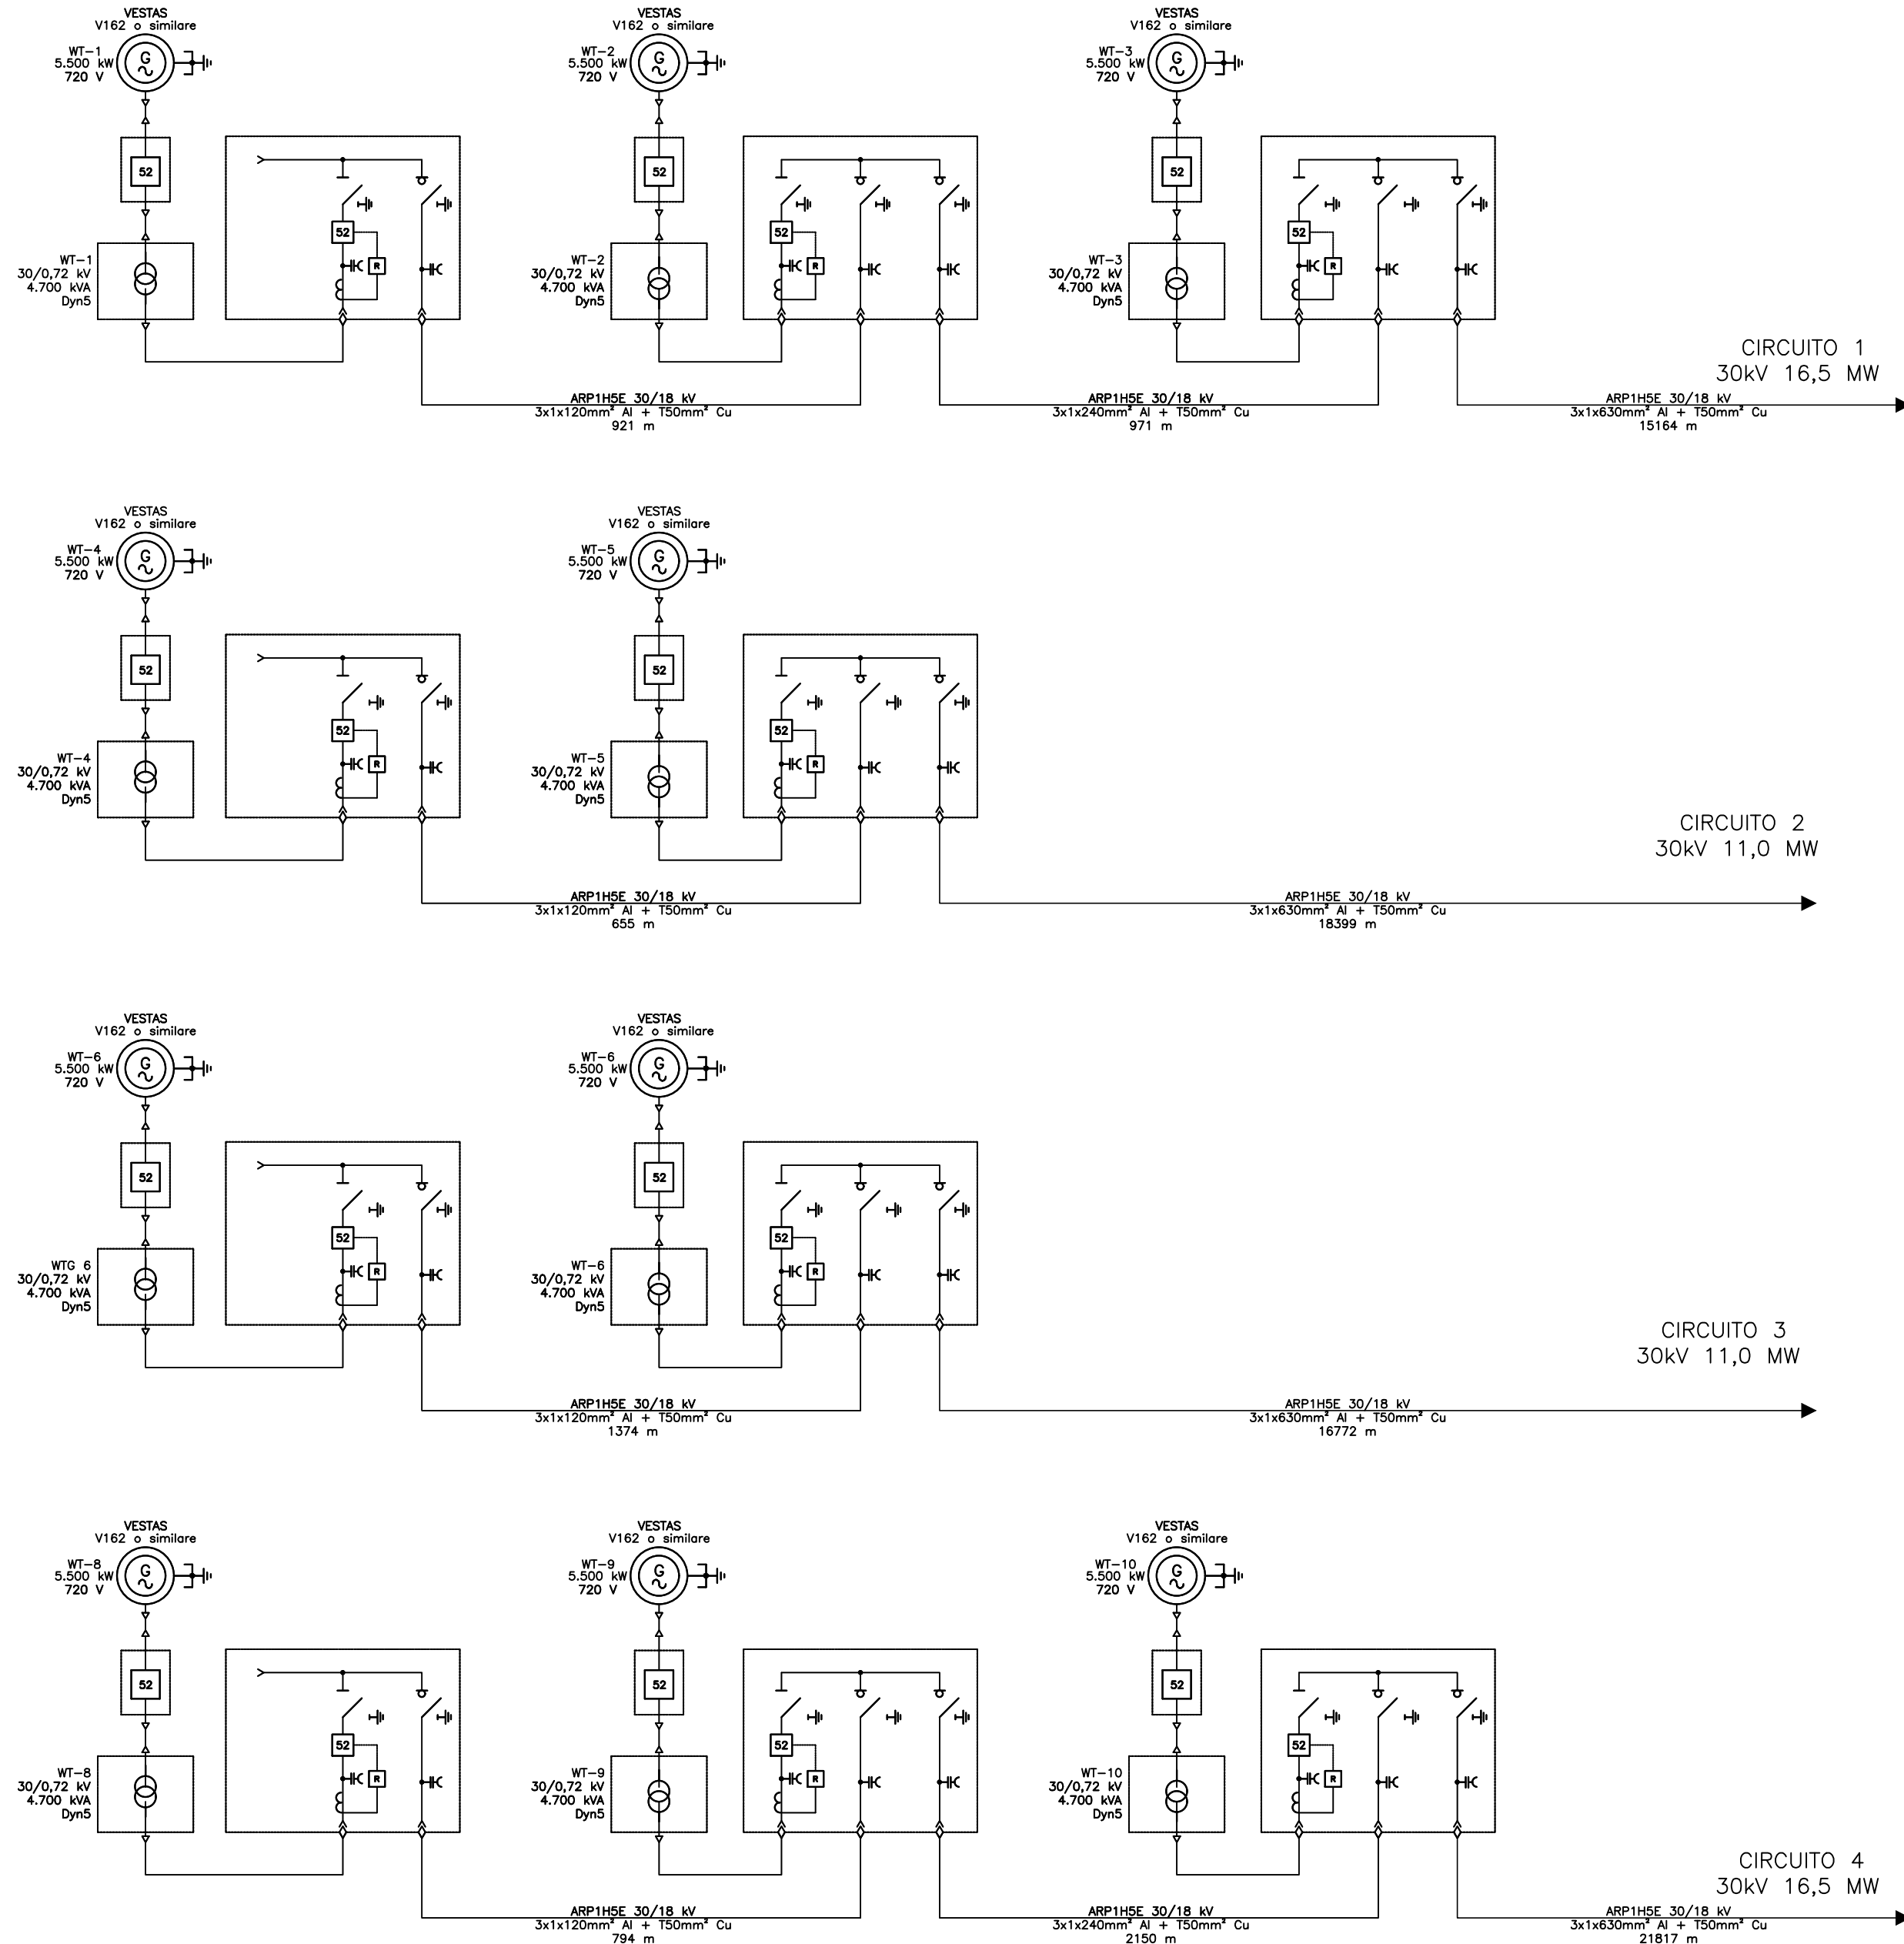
VESTAS
V162 o similare
WT-1
5.500 kW
720 V
G
52
WT-1
30/0,72 kV
4.700 kVA
Dyn5
52
R

VESTAS
V162 o similare
WT-2
5.500 kW
720 V
G
52
WT-2
30/0,72 kV
4.700 kVA
Dyn5
52
R

VESTAS
V162 o similare
WT-3
5.500 kW
720 V
G
52
WT-3
30/0,72 kV
4.700 kVA
Dyn5
52
R

CIRCUITO 1
30kV 16,5 MW

ARP1H5E 30/18 kV
3x1x120mm² Al + T50mm² Cu
921 m

ARP1H5E 30/18 kV
3x1x240mm² Al + T50mm² Cu
971 m

ARP1H5E 30/18 kV
3x1x630mm² Al + T50mm² Cu
15164 m

VESTAS
V162 o similare
WT-4
5.500 kW
720 V
G
52
WT-4
30/0,72 kV
4.700 kVA
Dyn5
52
R

VESTAS
V162 o similare
WT-5
5.500 kW
720 V
G
52
WT-5
30/0,72 kV
4.700 kVA
Dyn5
52
R

CIRCUITO 2
30kV 11,0 MW

ARP1H5E 30/18 kV
3x1x120mm² Al + T50mm² Cu
655 m

ARP1H5E 30/18 kV
3x1x630mm² Al + T50mm² Cu
18399 m

VESTAS
V162 o similare
WT-6
5.500 kW
720 V
G
52
WTG 6
30/0,72 kV
4.700 kVA
Dyn5
52
R

VESTAS
V162 o similare
WT-6
5.500 kW
720 V
G
52
WT-6
30/0,72 kV
4.700 kVA
Dyn5
52
R

CIRCUITO 3
30kV 11,0 MW

ARP1H5E 30/18 kV
3x1x120mm² Al + T50mm² Cu
1374 m

ARP1H5E 30/18 kV
3x1x630mm² Al + T50mm² Cu
16772 m

VESTAS
V162 o similare
WT-8
5.500 kW
720 V
G
52
WT-8
30/0,72 kV
4.700 kVA
Dyn5
52
R

VESTAS
V162 o similare
WT-9
5.500 kW
720 V
G
52
WT-9
30/0,72 kV
4.700 kVA
Dyn5
52
R

VESTAS
V162 o similare
WT-10
5.500 kW
720 V
G
52
WT-10
30/0,72 kV
4.700 kVA
Dyn5
52
R

CIRCUITO 4
30kV 16,5 MW

ARP1H5E 30/18 kV
3x1x120mm² Al + T50mm² Cu
794 m

ARP1H5E 30/18 kV
3x1x240mm² Al + T50mm² Cu
2150 m

ARP1H5E 30/18 kV
3x1x630mm² Al + T50mm² Cu
21817 m